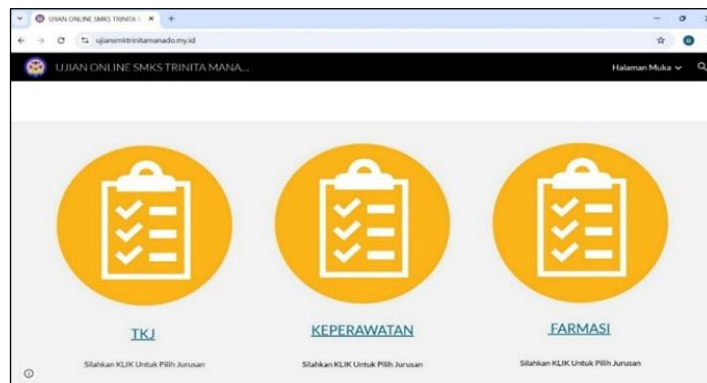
UJIAN ONLINE SMKS TRINITA I ×
+
ujiansmktrinitamanado.my.id
UJIAN ONLINE SMKS TRINITA MANA...
Halaman Muka

TKJ
Silahkan KLIK Untuk Pilih Jurusan

KEPERAWATAN
Silahkan KLIK Untuk Pilih Jurusan

FARMASI
Silahkan KLIK Untuk Pilih Jurusan